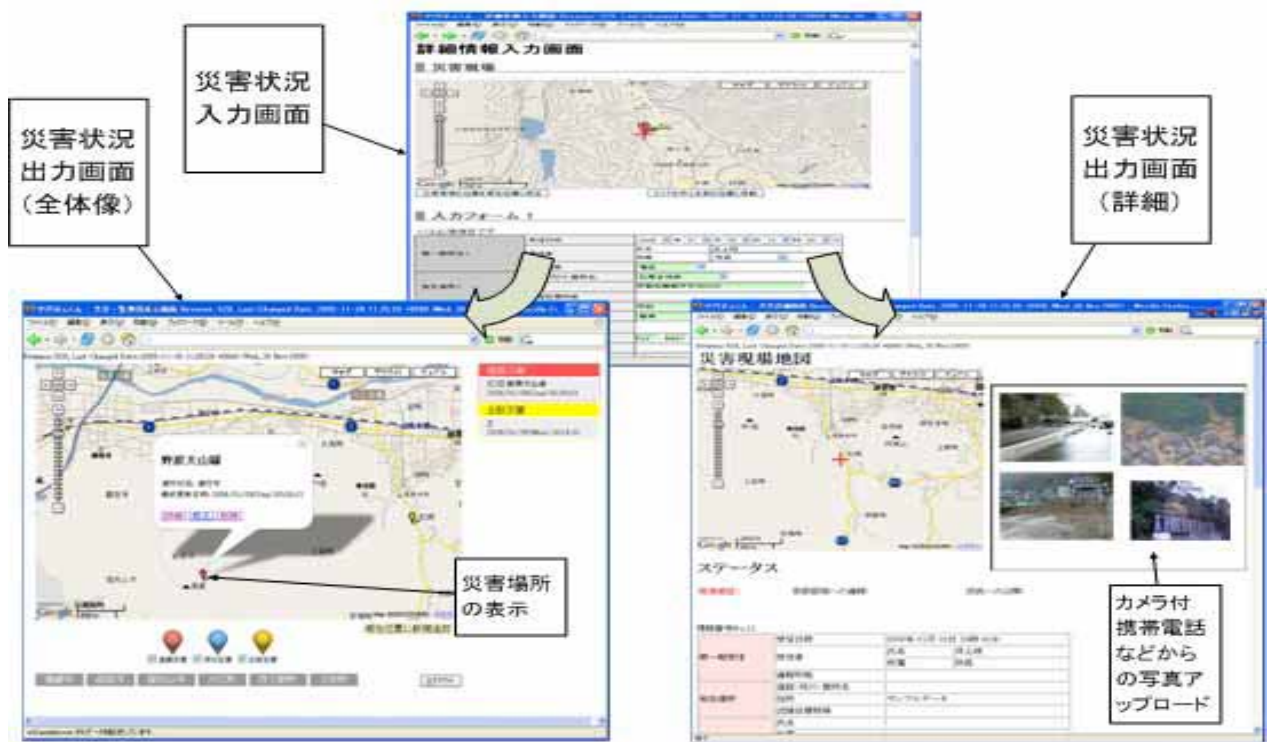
災害状況
入力画面

災害状況
出力画面
（全体像）

災害状況
出力画面
（詳細）

詳細情報入力画面

■ 災害現場

■ 入力フォーム１

野原大山線

災害場所
の表示

災害現場地図

ステータス

カメラ付
携帯電話
などから
の写真ア
ップロード